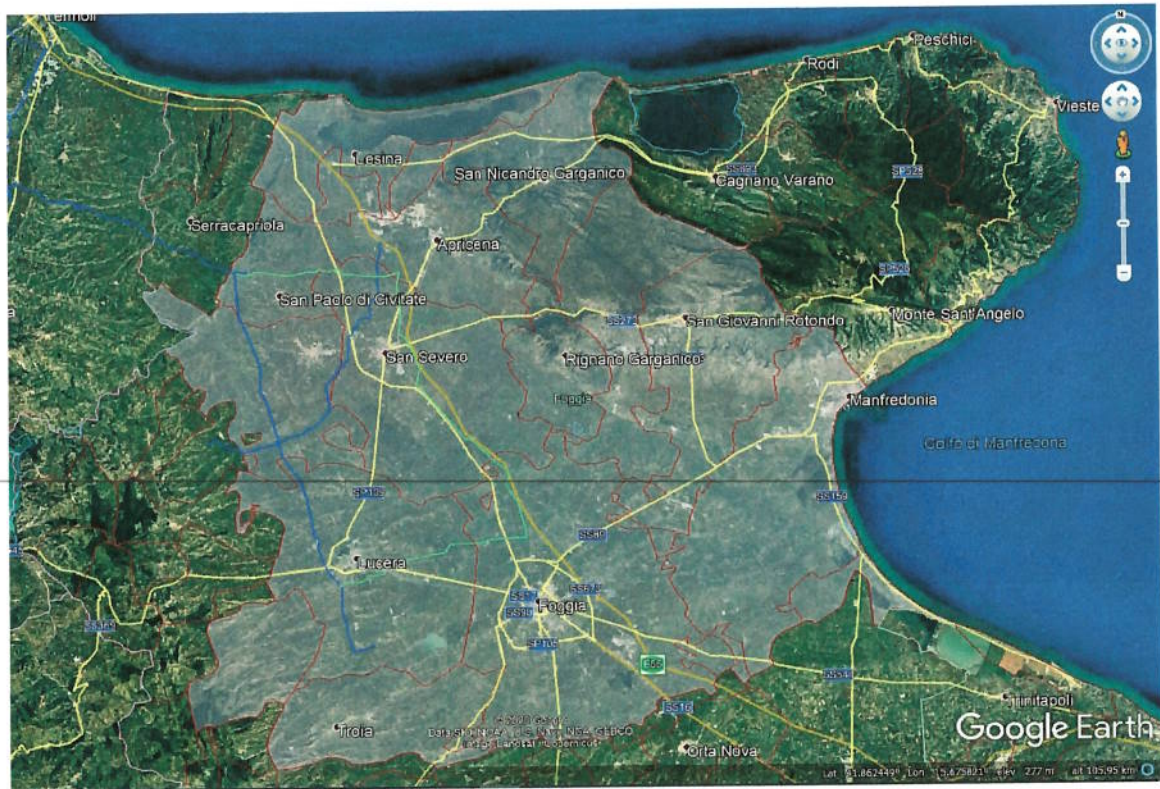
Termoli
Peschici
Rodi
Vieste
Lesina
San Nicandro Garganico
SS89
Cagnano Varano
SP528
Serracapriola
Apricena
SP528
San Paolo di Civitate
SS272
San Giovanni Rotondo
Monte Sant'Angelo
San Severo
Rignano Garganico
Foggia
Manfredonia
Golfo di Manfredonia
SS160
SS159
SS89
Lucera
SS673
SS16
Foggia
SS90
SP105
E55
SS544
Trinitapoli
SS16
Troia
© 2020 Google
Data SIO, NOAA, U.S. Navy, NGA, GEBCO
Image Landsat / Copernicus
Orta Nova
Google Earth
Lat 41.862449° Lon 15.675821° elev 277 m alt 105.95 km